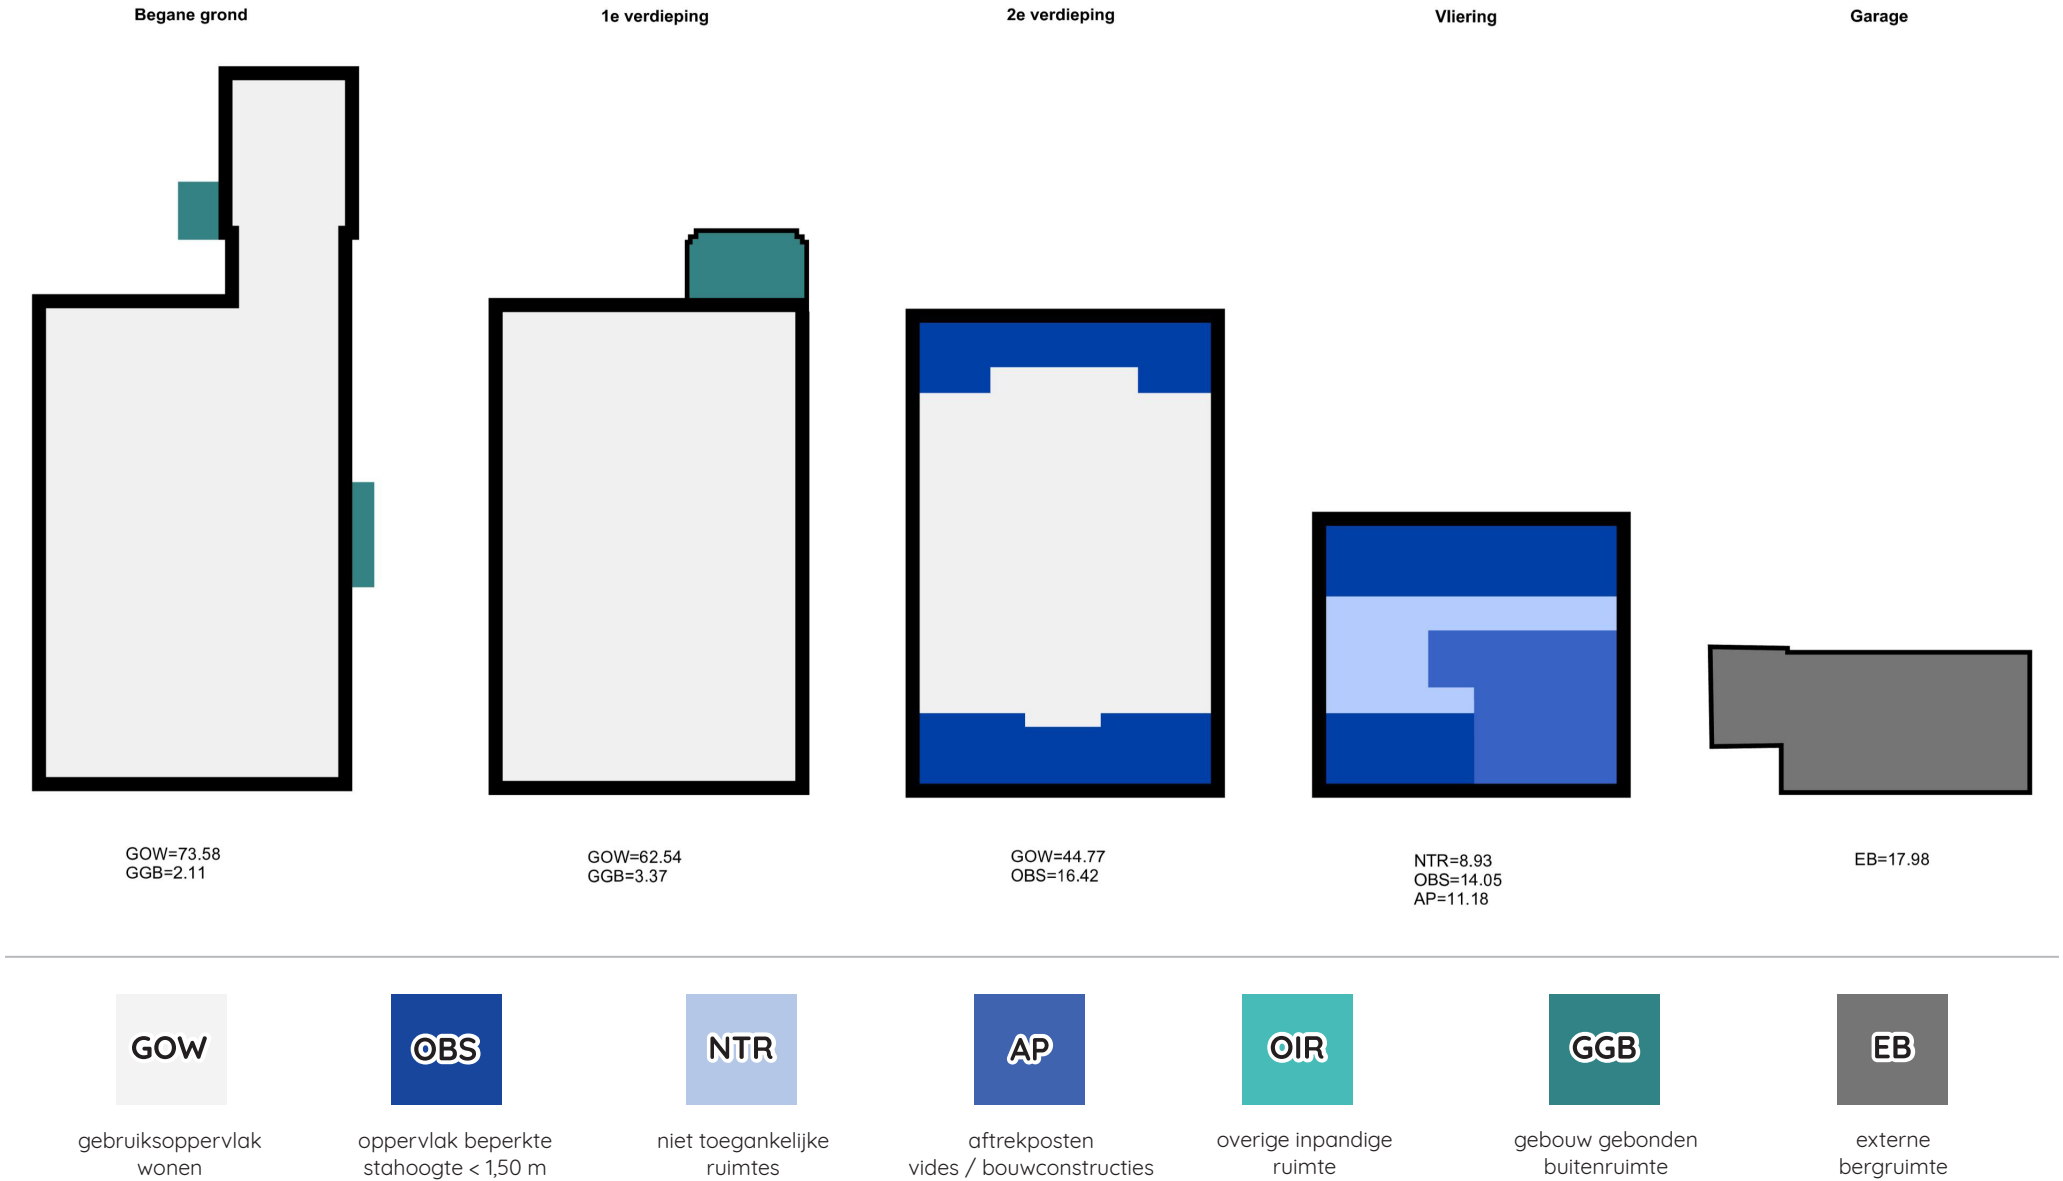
Begane grond

1e verdieping

2e verdieping

Vliering

Garage

GOW=73.58
GGB=2.11

GOW=62.54
GGB=3.37

GOW=44.77
OBS=16.42

NTR=8.93
OBS=14.05
AP=11.18

EB=17.98

GOW
gebruiksoppervlak wonen

OBS
oppervlak beperkte stahoogte < 1,50 m

NTR
niet toegankelijke ruimtes

AP
aftrekposten vides / bouwconstructies

OIR
overige inpandige ruimte

GGB
gebouw gebonden buitenruimte

EB
externe bergruimte